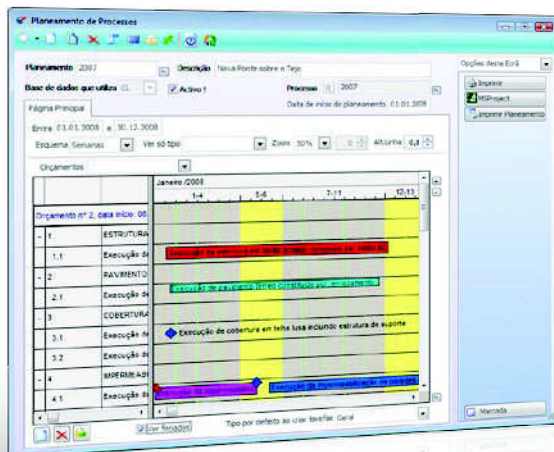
Planeamento de Processos

Planeamento 2007
Descrição Nova Ponte sobre o Tejo
Base de dados que utiliza
Activo 1
Processo 2007
Data de início de planeamento 01.01.2008
Página Principal
Entre 01.01.2008 e 30.12.2008
Esquema Semanas
Ver só tipo
Zoom 50%
Altura 0,8
Orçamentos

Opções deste Ecrã
Imprimir
MSProject
Imprimir Planeamento

Orçamento nº 2, data início: 08

| | | |
|---|---|---|
| - | 1 | ESTRUTURA |
| | 1.1 | Execução de |
| - | 2 | PAVIMENTO |
| | 2.1 | Execução de |
| - | 3 | COBERTURA |
| | 3.1 | Execução de |
| | 3.2 | Execução de |
| - | 4 | IMPERMEAB |
| | 4.1 | Execução de |

Janeiro /2008
1-4
5-6
7-11
12-13

Execução de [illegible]
Execução de pavimento térreo constituído por enrocamento
Execução de cobertura em telha lusa incluindo estrutura de suporte
Execução de impermeabilização de paredes

Ver fechados
Tipo por defeito ao criar tarefas: Geral
Marcada